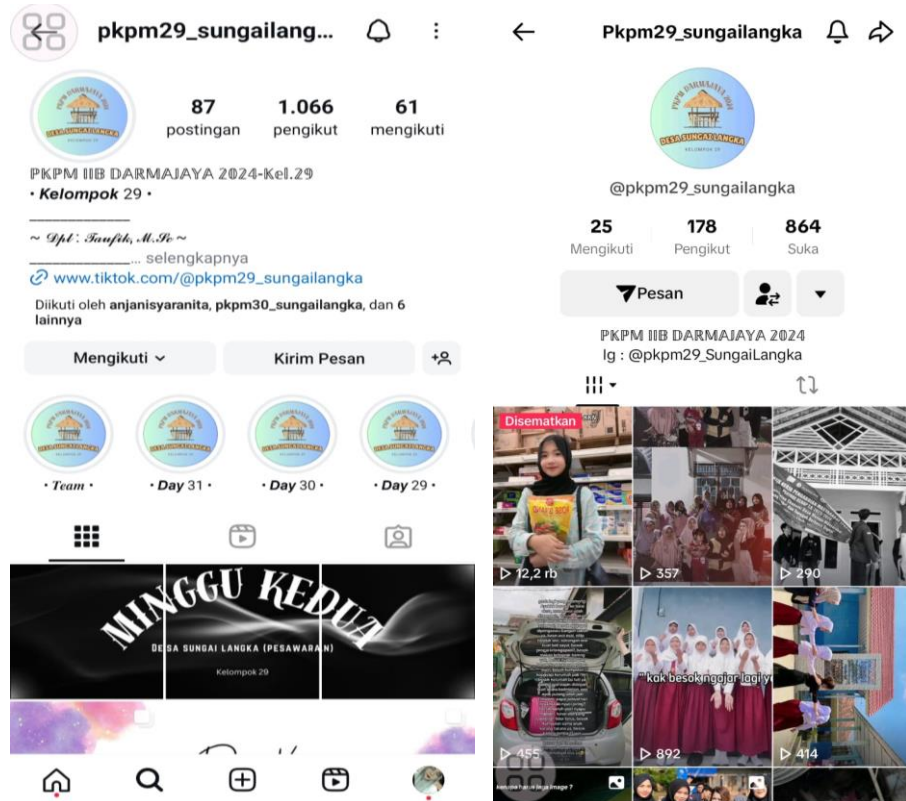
pkpm29_sungailang...

87 postingan
1.066 pengikut
61 mengikuti

PKPM IIB DARMAJAYA 2024-Kel.29
• Kelompok 29 •
~ Dpl : Taufik, M.Sc ~
... selengkapnya
www.tiktok.com/@pkpm29_sungailangka
Diikuti oleh anjanisyaranita, pkpm30_sungailangka, dan 6 lainnya

Mengikuti
Kirim Pesan

• Team •
• Day 31 •
• Day 30 •
• Day 29 •

MINGGU KEDUA
DESA SUNGAI LANGKA (PESAWARAN)
Kelompok 29

Pkpm29_sungailangka

@pkpm29_sungailangka

25 Mengikuti
178 Pengikut
864 Suka

Pesan

PKPM IIB DARMAJAYA 2024
Ig : @pkpm29_SungaiLangka

Disematkan
12,2 rb
357
290
" kak besok ngajar lagi y
455
892
414